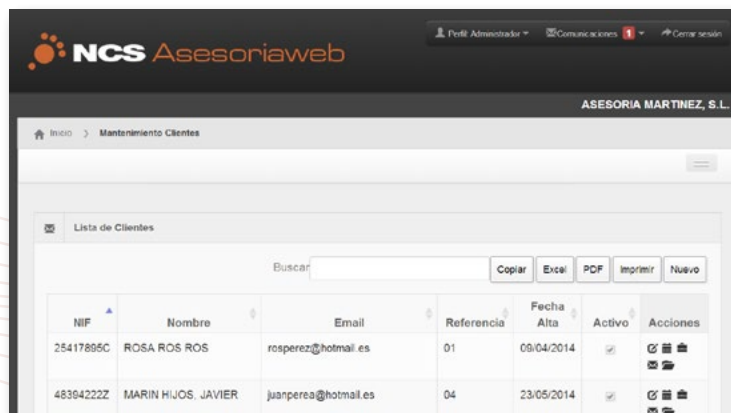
NCS Asesoriaweb

Perfil Administrador ▾ Comunicaciones 1 ▾ Cerrar sesión

ASESORIA MARTINEZ, S.L.

Inicio > Mantenimiento Clientes

Lista de Clientes

Buscar

Copiar Excel PDF Imprimir Nuevo

| NIF | Nombre | Email | Referencia | Fecha Alta | Activo | Acciones |
|---|---|---|---|---|---|---|
| 25417895C | ROSA ROS ROS | rosperez@hotmail.es | 01 | 09/04/2014 | | |
| 48394222Z | MARIN HIJOS, JAVIER | juanperea@hotmail.es | 04 | 23/05/2014 | | |